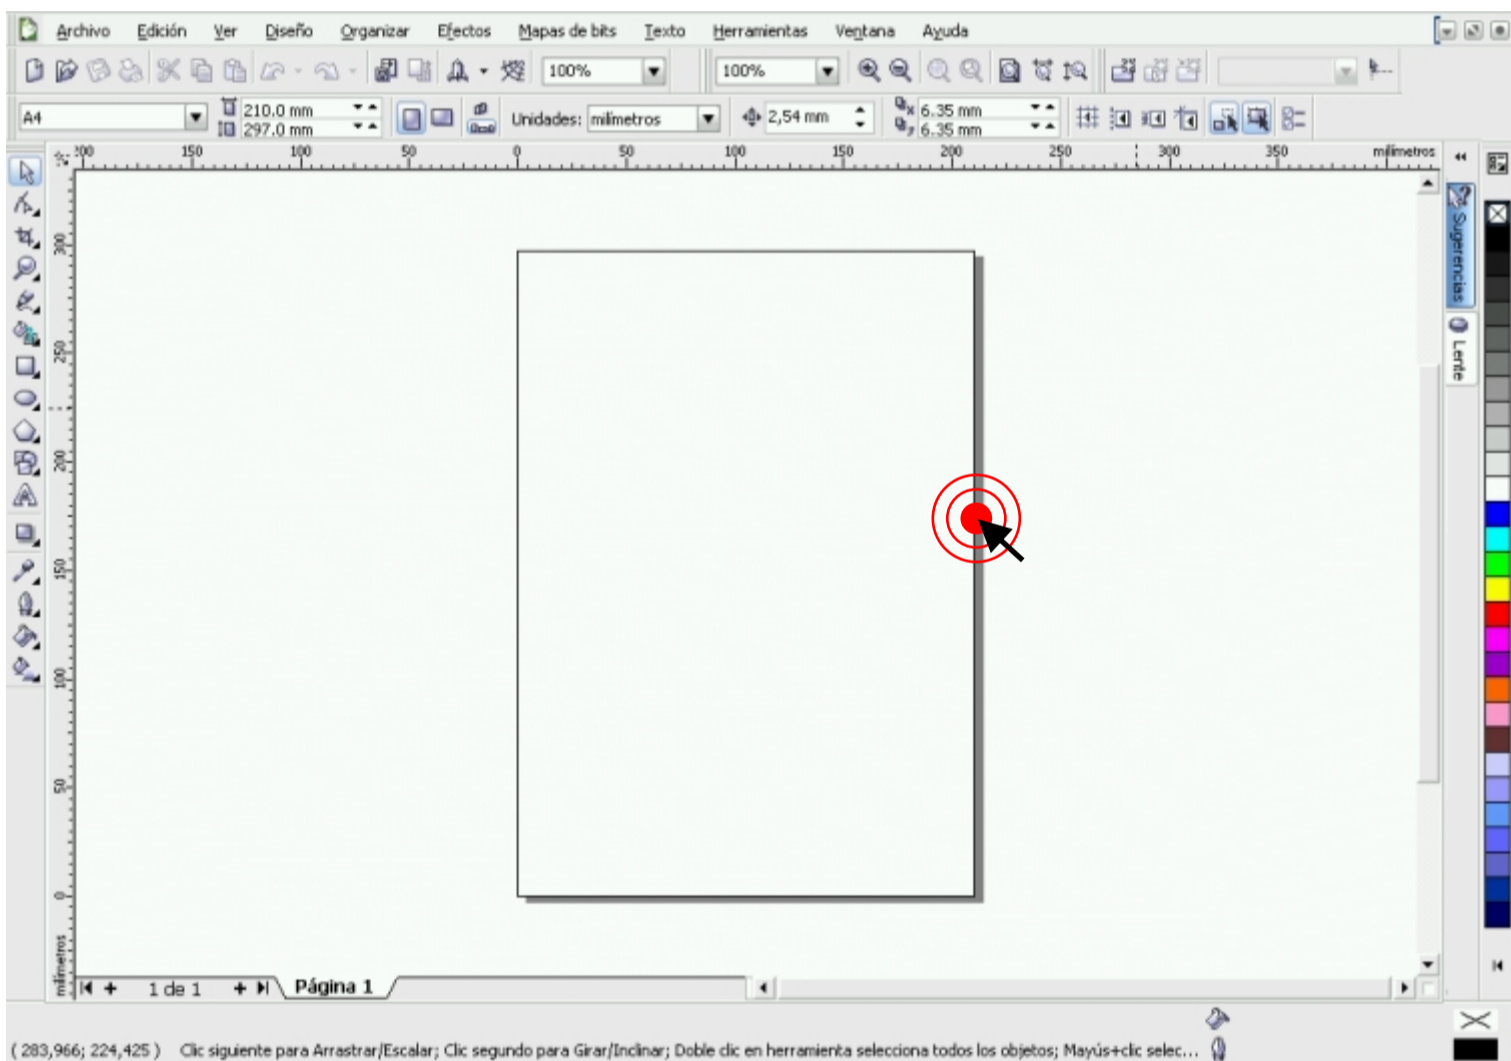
Archivo Edición Ver Diseño Organizar Efectos Mapas de bits Texto Herramientas Ventana Ayuda

100% 100%

A4 210.0 mm 297.0 mm Unidades: milímetros 2,54 mm 6.35 mm 6.35 mm

200 150 100 50 0 50 100 150 200 250 300 350 milímetros

300 250 200 150 100 50 0 milímetros

Sugerencias Lente

1 de 1 Página 1

( 283,966; 224,425 ) Clic siguiente para Arrastrar/Escalar; Clic segundo para Girar/Inclinar; Doble clic en herramienta selecciona todos los objetos; Mayús+clic selec...